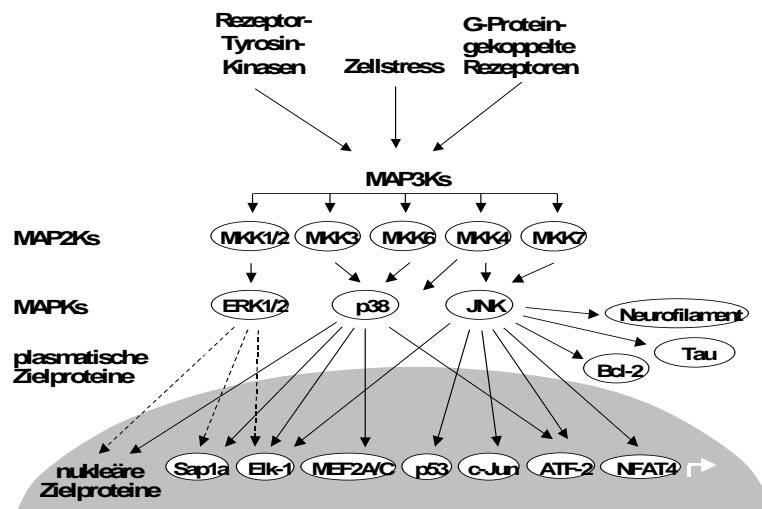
Rezeptor-Tyrosin-Kinasen

Zellstress

G-Protein-gekoppelte Rezeptoren

MAP3Ks

MAP2Ks

MKK1/2

MKK3

MKK6

MKK4

MKK7

MAPKs

ERK1/2

p38

JNK

Neurofilament

Tau

Bcl-2

plasmatische Zielproteine

nukleäre Zielproteine

Sap1a

Elk-1

MEF2A/C

p53

c-Jun

ATF-2

NFAT4